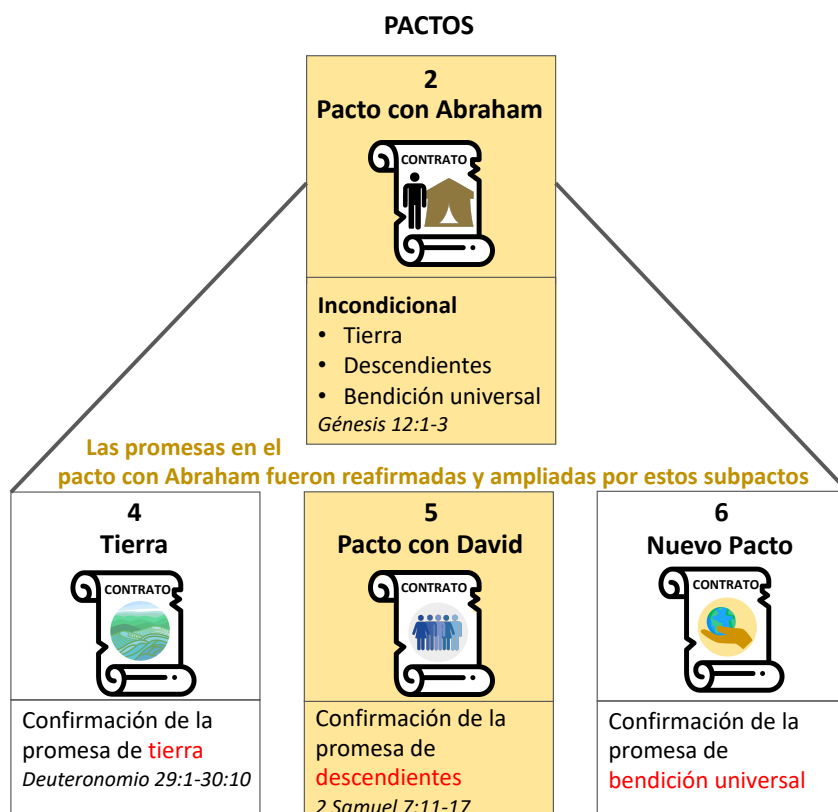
PACTOS

2
Pacto con Abraham

CONTRATO

Incondicional
• Tierra
• Descendientes
• Bendición universal
Génesis 12:1-3

Las promesas en el pacto con Abraham fueron reafirmadas y ampliadas por estos subpactos

4
Tierra

CONTRATO

Confirmación de la promesa de tierra
Deuteronomio 29:1-30:10

5
Pacto con David

CONTRATO

Confirmación de la promesa de descendientes
2 Samuel 7:11-17

6
Nuevo Pacto

CONTRATO

Confirmación de la promesa de bendición universal